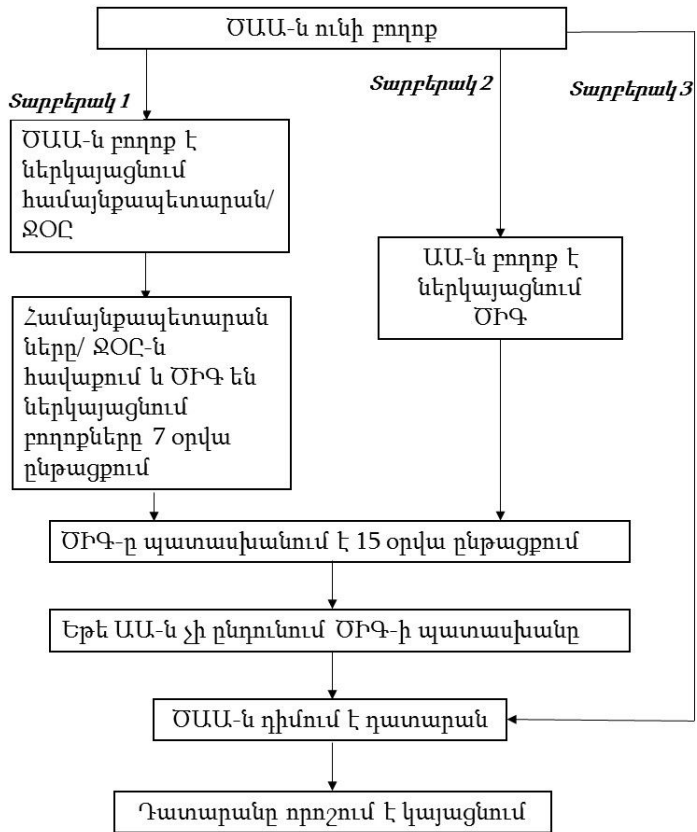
ԾԱԱ-ն ունի բողոք

Տարբերակ 1

ԾԱԱ-ն բողոք է ներկայացնում համայնքապետարան/ ՋՕԸ

Համայնքապետարանները/ ՋՕԸ-ն հավաքում և ԾԻԳ են ներկայացնում բողոքները 7 օրվա ընթացքում

Տարբերակ 2

ԱԱ-ն բողոք է ներկայացնում ԾԻԳ

Տարբերակ 3

ԾԻԳ-ը պատասխանում է 15 օրվա ընթացքում

Եթե ԱԱ-ն չի ընդունում ԾԻԳ-ի պատասխանը

ԾԱԱ-ն դիմում է դատարան

Դատարանը որոշում է կայացնում